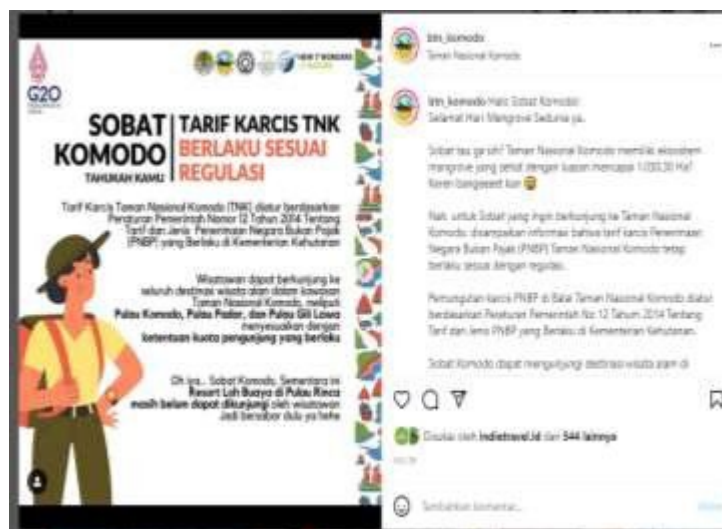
G20

SOBAT KOMODO
TAHUKAH KAMU

TARIF KARCIS TNK
BERLAKU SESUAI REGULASI

Tarif Karcis Taman Nasional Komodo (TNK) diatur berdasarkan Peraturan Pemerintah Nomor 12 Tahun 2014 Tentang Tarif dan Jenis Penerimaan Negara Bukan Pajak (PNBP) yang Berlaku di Kementerian Kehutanan

Wisatawan dapat berkunjung ke seluruh destinasi wisata alam di dalam kawasan Taman Nasional Komodo, meliputi Pulau Komodo, Pulau Padar, dan Pulau Gili Lawa menyesuaikan dengan ketentuan kuota pengunjung yang berlaku

Oh iya... Sobat Komodo, Sementara ini Resort Loh Buaya di Pulau Rinca masih belum dapat dikunjungi oleh wisatawan Jadi bersabar dulu ya hehe

btn_komodo
Taman Nasional Komodo

btn_komodo Halo Sobat Komodo!
Selamat Hari Mangrove Sedunia ya.

Sobat tau ga sih? Taman Nasional Komodo memiliki ekosistem mangrove yang sehat dengan luasan mencapai 1.050,30 Ha! Keren banggeeet kan 😁

Nah, untuk Sobat yang ingin berkunjung ke Taman Nasional Komodo, disampaikan informasi bahwa tarif karcis Penerimaan Negara Bukan Pajak (PNBP) Taman Nasional Komodo tetap berlaku sesuai dengan regulasi.

Pemungutan karcis PNBP di Balai Taman Nasional Komodo diatur berdasarkan Peraturan Pemerintah No. 12 Tahun 2014 Tentang Tarif dan Jenis PNBP yang Berlaku di Kementerian Kehutanan.

Sobat Komodo dapat mengunjungi destinasi wisata alam di

Disukai oleh indietravel.id dan 544 lainnya

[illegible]

Tambahkan komentar...